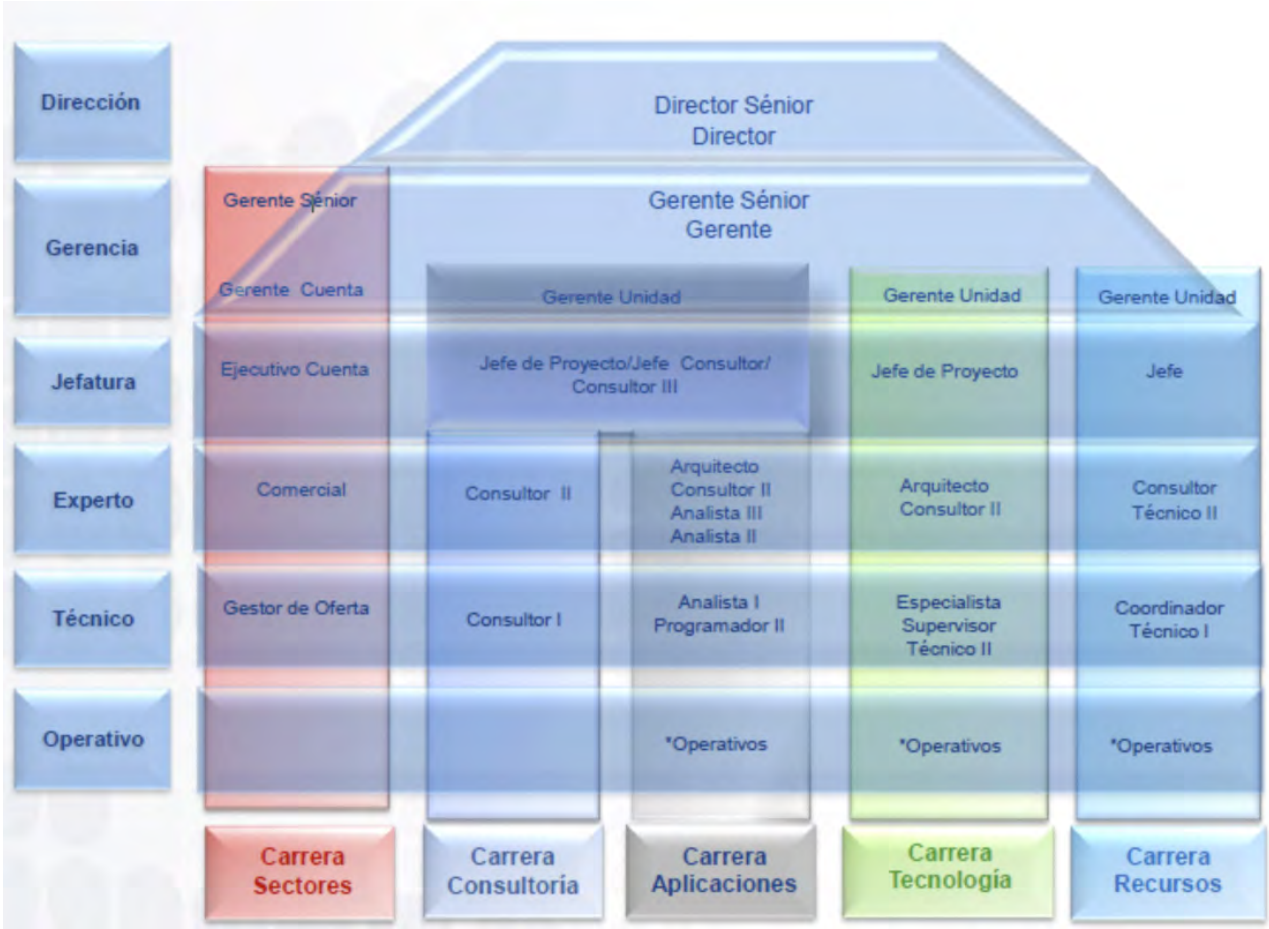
Dirección

Gerencia

Jefatura

Experto

Técnico

Operativo

Director Sénior
Director

Gerente Sénior
Gerente

Gerente Sénior

Gerente Cuenta

Ejecutivo Cuenta

Comercial

Gestor de Oferta

Gerente Unidad

Jefe de Proyecto/Jefe Consultor/ Consultor III

Consultor II

Consultor I

Arquitecto
Consultor II
Analista III
Analista II

Analista I
Programador II

*Operativos

Gerente Unidad

Jefe de Proyecto

Arquitecto
Consultor II

Especialista
Supervisor
Técnico II

*Operativos

Gerente Unidad

Jefe

Consultor
Técnico II

Coordinador
Técnico I

*Operativos

Carrera Sectores

Carrera Consultoría

Carrera Aplicaciones

Carrera Tecnología

Carrera Recursos